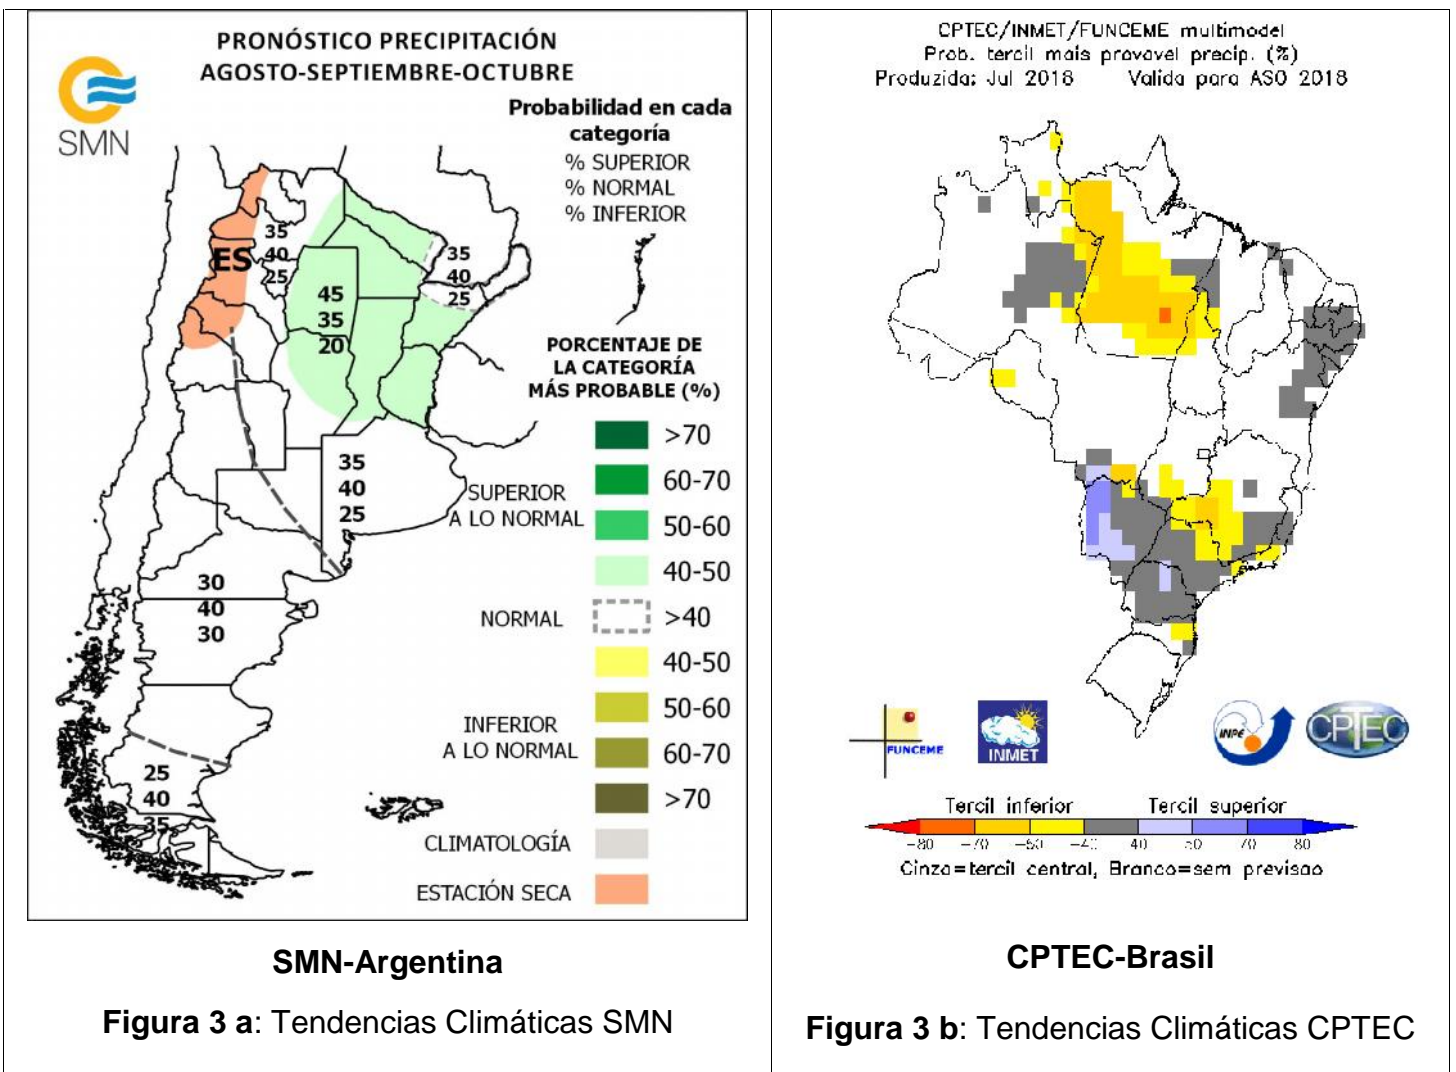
PRONÓSTICO PRECIPITACIÓN
AGOSTO-SEPTIEMBRE-OCTUBRE

SMN

Probabilidad en cada categoría
% SUPERIOR
% NORMAL
% INFERIOR

ES

35
40
25

45
35
20

35
40
25

35
40
25

30
40
30

25
40
35

PORCENTAJE DE LA CATEGORÍA MÁS PROBABLE (%)

SUPERIOR A LO NORMAL
>70
60-70
50-60
40-50

NORMAL
>40

INFERIOR A LO NORMAL
40-50
50-60
60-70
>70

CLIMATOLOGÍA

ESTACIÓN SECA

SMN-Argentina

**Figura 3 a**: Tendencias Climáticas SMN

CPTEC/INMET/FUNCEME multimodel
Prob. tercil mais provavel precip. (%)
Produzida: Jul 2018 Valida para ASO 2018

FUNCEME
INMET
INPE
CPTEC

Tercil inferior Tercil superior
-80 -70 -60 -45 40 50 70 80
Cinza=tercil central, Branco=sem previsao

CPTEC-Brasil

**Figura 3 b**: Tendencias Climáticas CPTEC